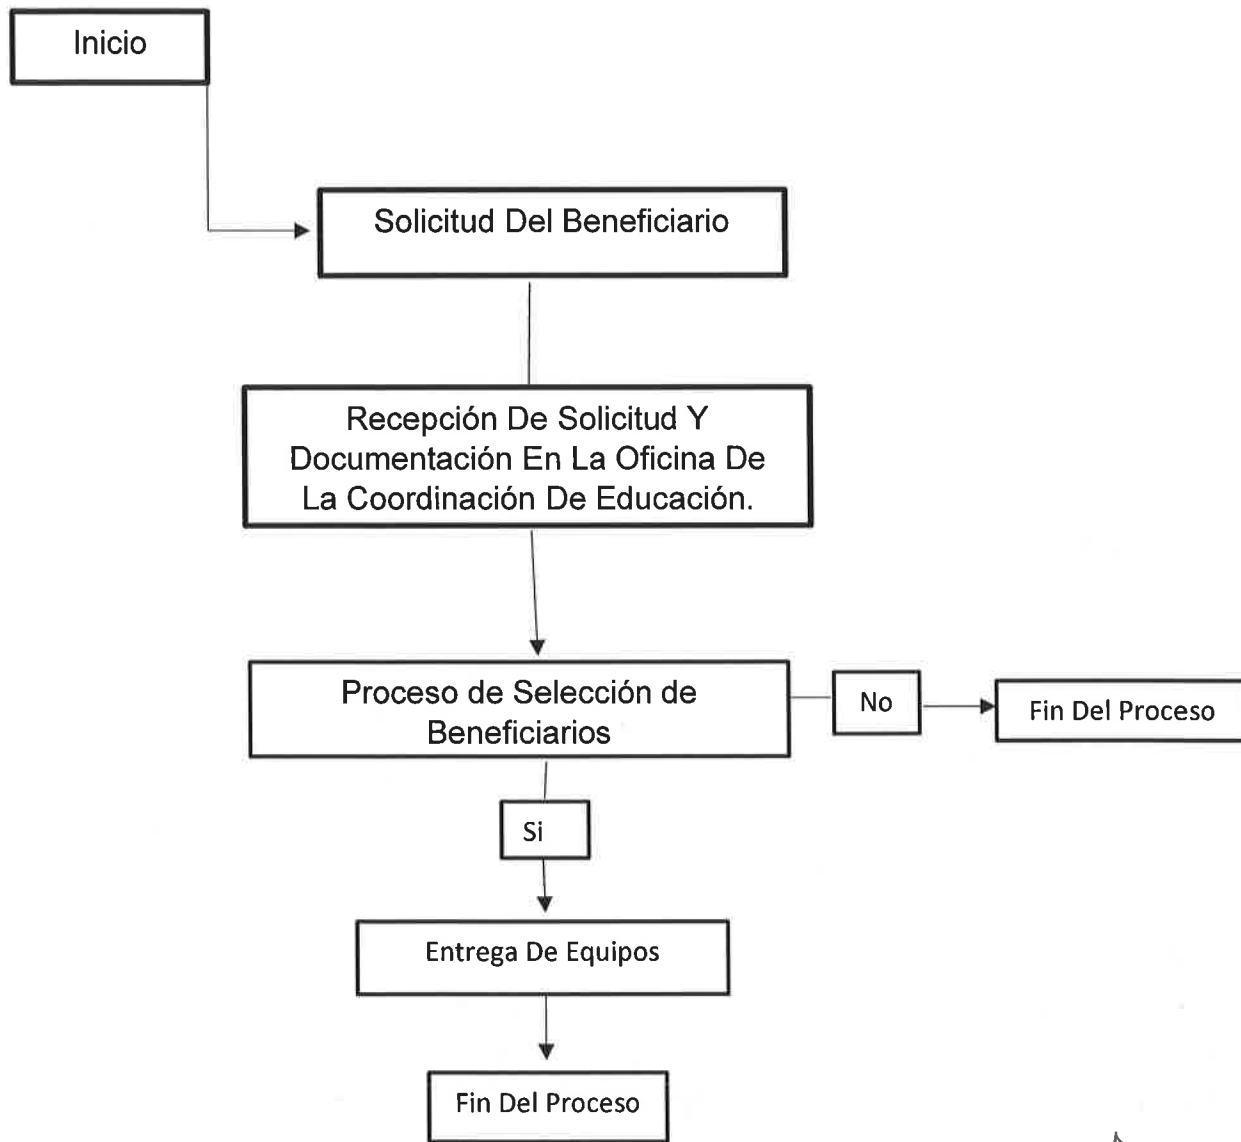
Inicio

Solicitud Del Beneficiario

Recepción De Solicitud Y Documentación En La Oficina De La Coordinación De Educación.

Proceso de Selección de Beneficiarios

No

Fin Del Proceso

Si

Entrega De Equipos

Fin Del Proceso